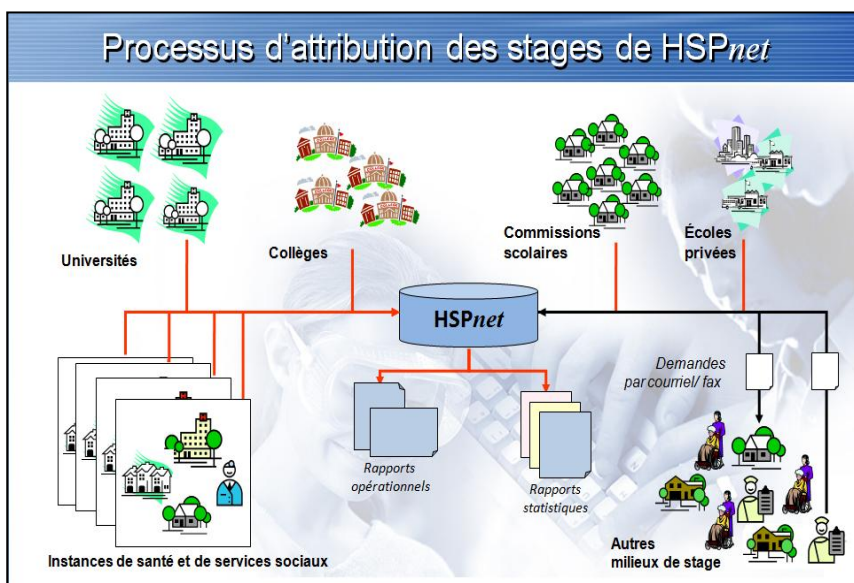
Processus d'attribution des stages de HSP*net*

Universités

Collèges

Commissions scolaires

Écoles privées

HSP*net*

Demandes par courriel/ fax

Rapports opérationnels

Rapports statistiques

Instances de santé et de services sociaux

Autres milieux de stage